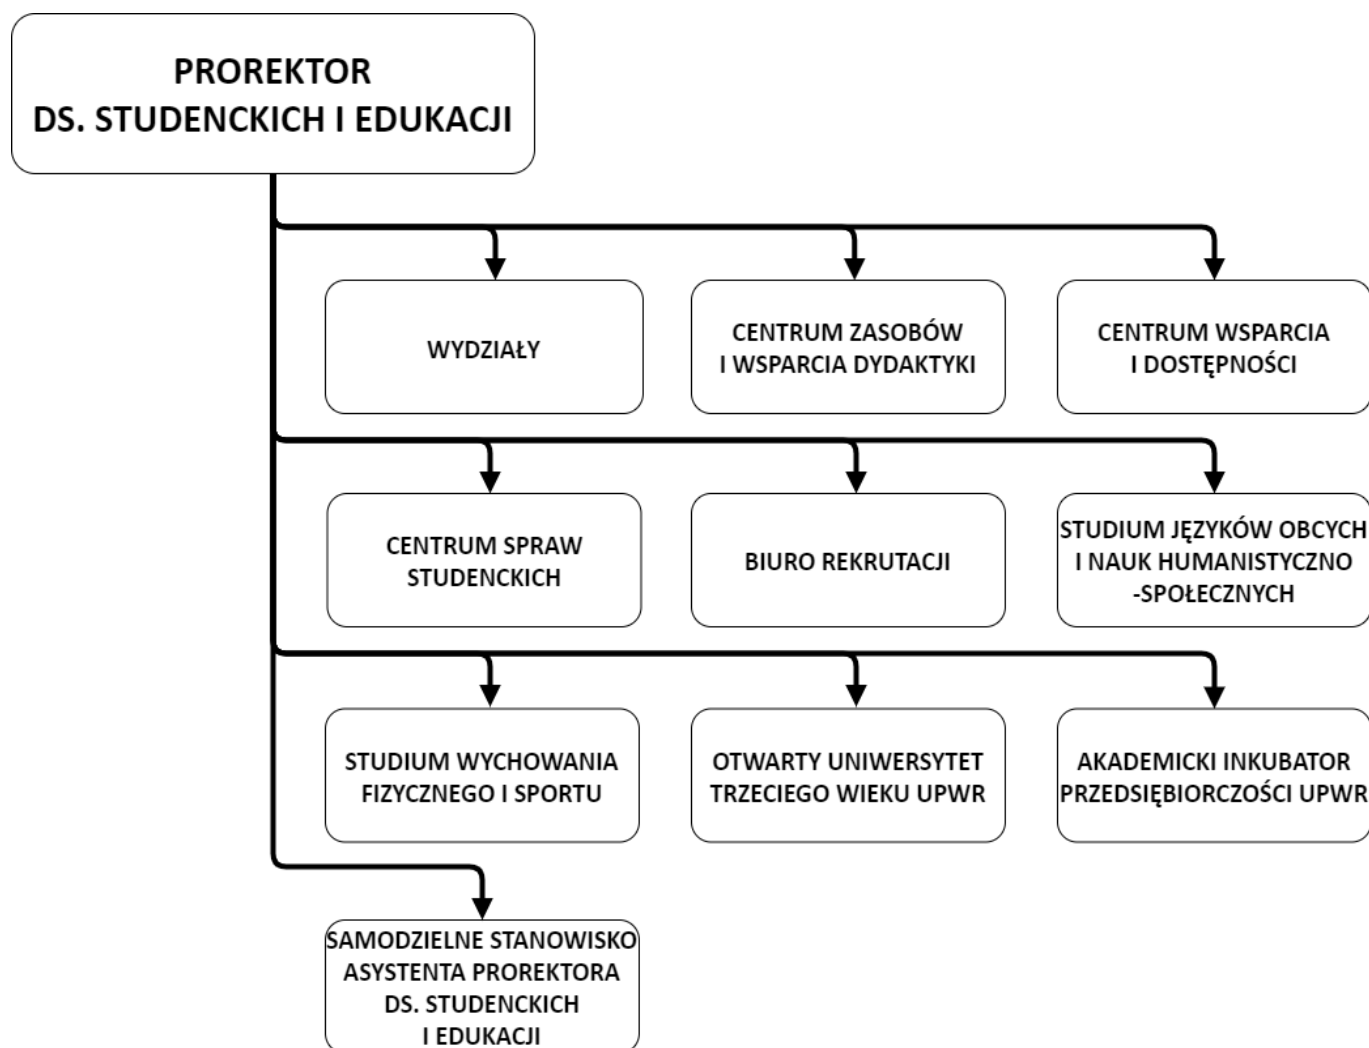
PROREKTOR
DS. STUDENCKICH I EDUKACJI

WYDZIAŁY

CENTRUM ZASOBÓW
I WSPARCIA DYDAKTYKI

CENTRUM WSPARCIA
I DOSTĘPNOŚCI

CENTRUM SPRAW
STUDENCKICH

BIURO REKRUTACJI

STUDIUM JĘZYKÓW OBCYCH
I NAUK HUMANISTYCZNO
-SPOŁECZNYCH

STUDIUM WYCHOWANIA
FIZYCZNEGO I SPORTU

OTWARTY UNIWERSYTET
TRZECIEGO WIEKU UPWR

AKADEMICKI INKUBATOR
PRZEDSIĘBIORCZOŚCI UPWR

SAMODZIELNE STANOWISKO
ASYSTENTA PROREKTORA
DS. STUDENCKICH
I EDUKACJI